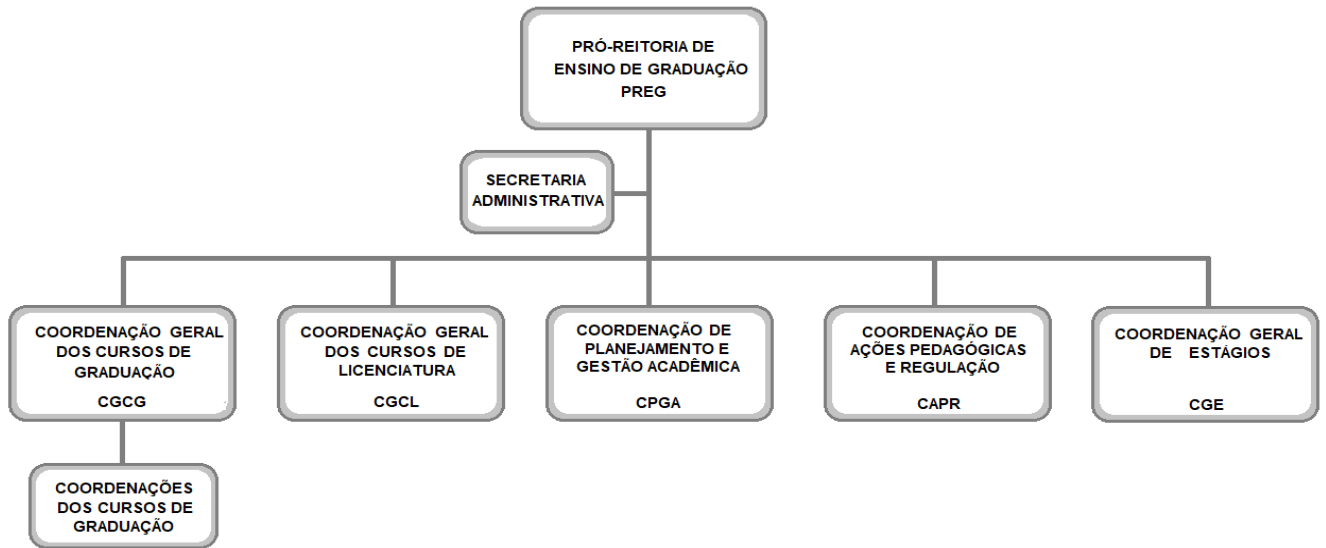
PRÓ-REITORIA DE ENSINO DE GRADUAÇÃO PREG

SECRETARIA ADMINISTRATIVA

COORDENAÇÃO GERAL DOS CURSOS DE GRADUAÇÃO

CGCG

COORDENAÇÃO GERAL DOS CURSOS DE LICENCIATURA

CGCL

COORDENAÇÃO DE PLANEJAMENTO E GESTÃO ACADÊMICA

CPGA

COORDENAÇÃO DE AÇÕES PEDAGÓGICAS E REGULAÇÃO

CAPR

COORDENAÇÃO GERAL DE ESTÁGIOS

CGE

COORDENAÇÕES DOS CURSOS DE GRADUAÇÃO